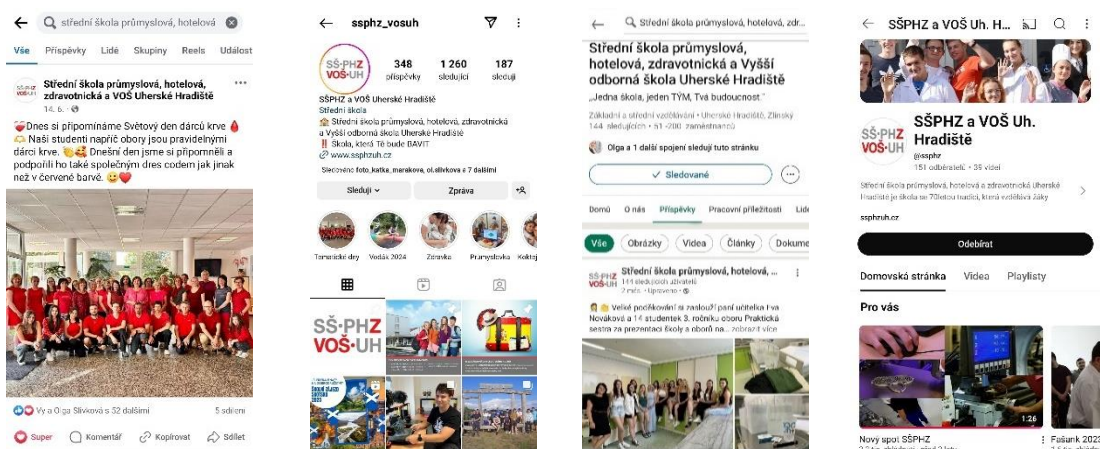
střední škola průmyslová, hotelová

Vše Příspěvky Lidé Skupiny Reels Událost

Střední škola průmyslová, hotelová, zdravotnická a VOŠ Uherské Hradiště
14. 6. ·

Dnes si připomínáme Světový den dárců krve
Naši studenti napříč obory jsou pravidelnými dárci krve. Dnešní den jsme si připomněli a podpořili ho také společným dres codem jak jinak než v červené barvě.

Vy a Olga Slivková a 32 dalšími
5 sdílení

Super Komentář Kopírovat Sdílet

ssphz_vosuh

SŠ·PHZ VOŠ·UH
348 příspěvky
1 260 sledující
187 sledující

SŠPHZ a VOŠ Uherské Hradiště
Střední škola
Střední škola průmyslová, hotelová, zdravotnická a Vyšší odborná škola Uherské Hradiště
Škola, která Tě bude BAVIT
www.ssphzuh.cz
Sleduje: foto_katka_marakova, ol.slivkova a 7 dalším

Sleduji Zpráva

Tematické dny Vodák 2024 Zdravka Průmyslovka Koktej

SŠ·PHZ VOŠ·UH

Střední škola průmyslová, hotelová, zdr...

Střední škola průmyslová, hotelová, zdravotnická a Vyšší odborná škola Uherské Hradiště
„Jedna škola, jeden TÝM, Tvá budoucnost."
Základní a střední vzdělávání · Uherské Hradiště, Zlínský
144 sledujících · 51-200 zaměstnanců

Olga a 1 další spojení sledují tuto stránku

Sledované

Domů O nás Příspěvky Pracovní příležitosti Lidé

Vše Obrázky Videa Články Dokume

Střední škola průmyslová, hotelová, ...
144 sledujících
2 měs. · Upraveno

Velké poděkování si zaslouží paní učitelka Ivana Nováková a 14 studentek 3. ročníku oboru Praktická sestra za prezentaci školy a oborů na... zobrazit více

SŠPHZ a VOŠ Uh. H...

SŠ·PHZ VOŠ·UH
SŠPHZ a VOŠ Uh. Hradiště
@ssphz
151 odběratelů · 35 videí
Střední škola průmyslová, hotelová a zdravotnická Uherské Hradiště je škola se 70letou tradicí, která vzdělává žáky
ssphzuh.cz

Odebírat

Domovská stránka Videa Playlisty

Pro vás

1:26
Nový spot SŠPHZ
Fušank 2023